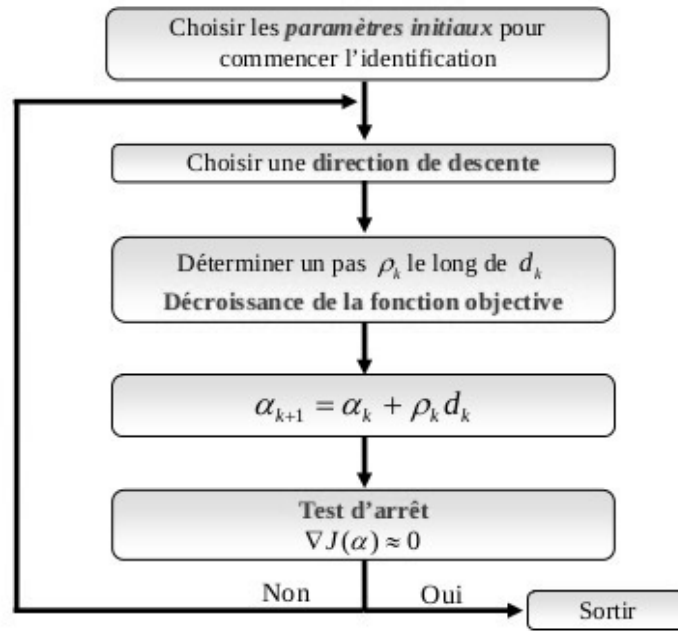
Choisir les paramètres initiaux pour commencer l'identification

Choisir une direction de descente

Déterminer un pas $\rho_k$ le long de $d_k$
Décroissance de la fonction objective

$\alpha_{k+1} = \alpha_k + \rho_k d_k$

Test d'arrêt
$\nabla J(\alpha) \approx 0$

Non

Oui

Sortir